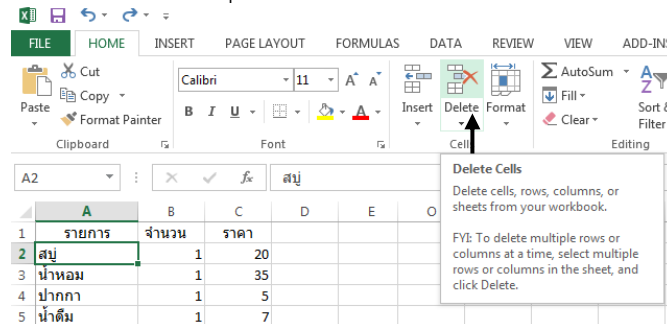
FILE HOME INSERT PAGE LAYOUT FORMULAS DATA REVIEW VIEW ADD-INS

Paste
Cut
Copy
Format Painter
Clipboard

Calibri 11 A A
B I U
Font

Insert Delete Format
Cells

AutoSum
Fill
Clear
Sort & Filter
Editing

A2 fx สบู่

Delete Cells
Delete cells, rows, columns, or sheets from your workbook.

FYI: To delete multiple rows or columns at a time, select multiple rows or columns in the sheet, and click Delete.

| | A | B | C | D | E | O |
|---|---|---|---|---|---|---|
| 1 | รายการ | จำนวน | ราคา | | | |
| 2 | สบู่ | 1 | 20 | | | |
| 3 | น้ำหอม | 1 | 35 | | | |
| 4 | ปากกา | 1 | 5 | | | |
| 5 | น้ำดื่ม | 1 | 7 | | | |